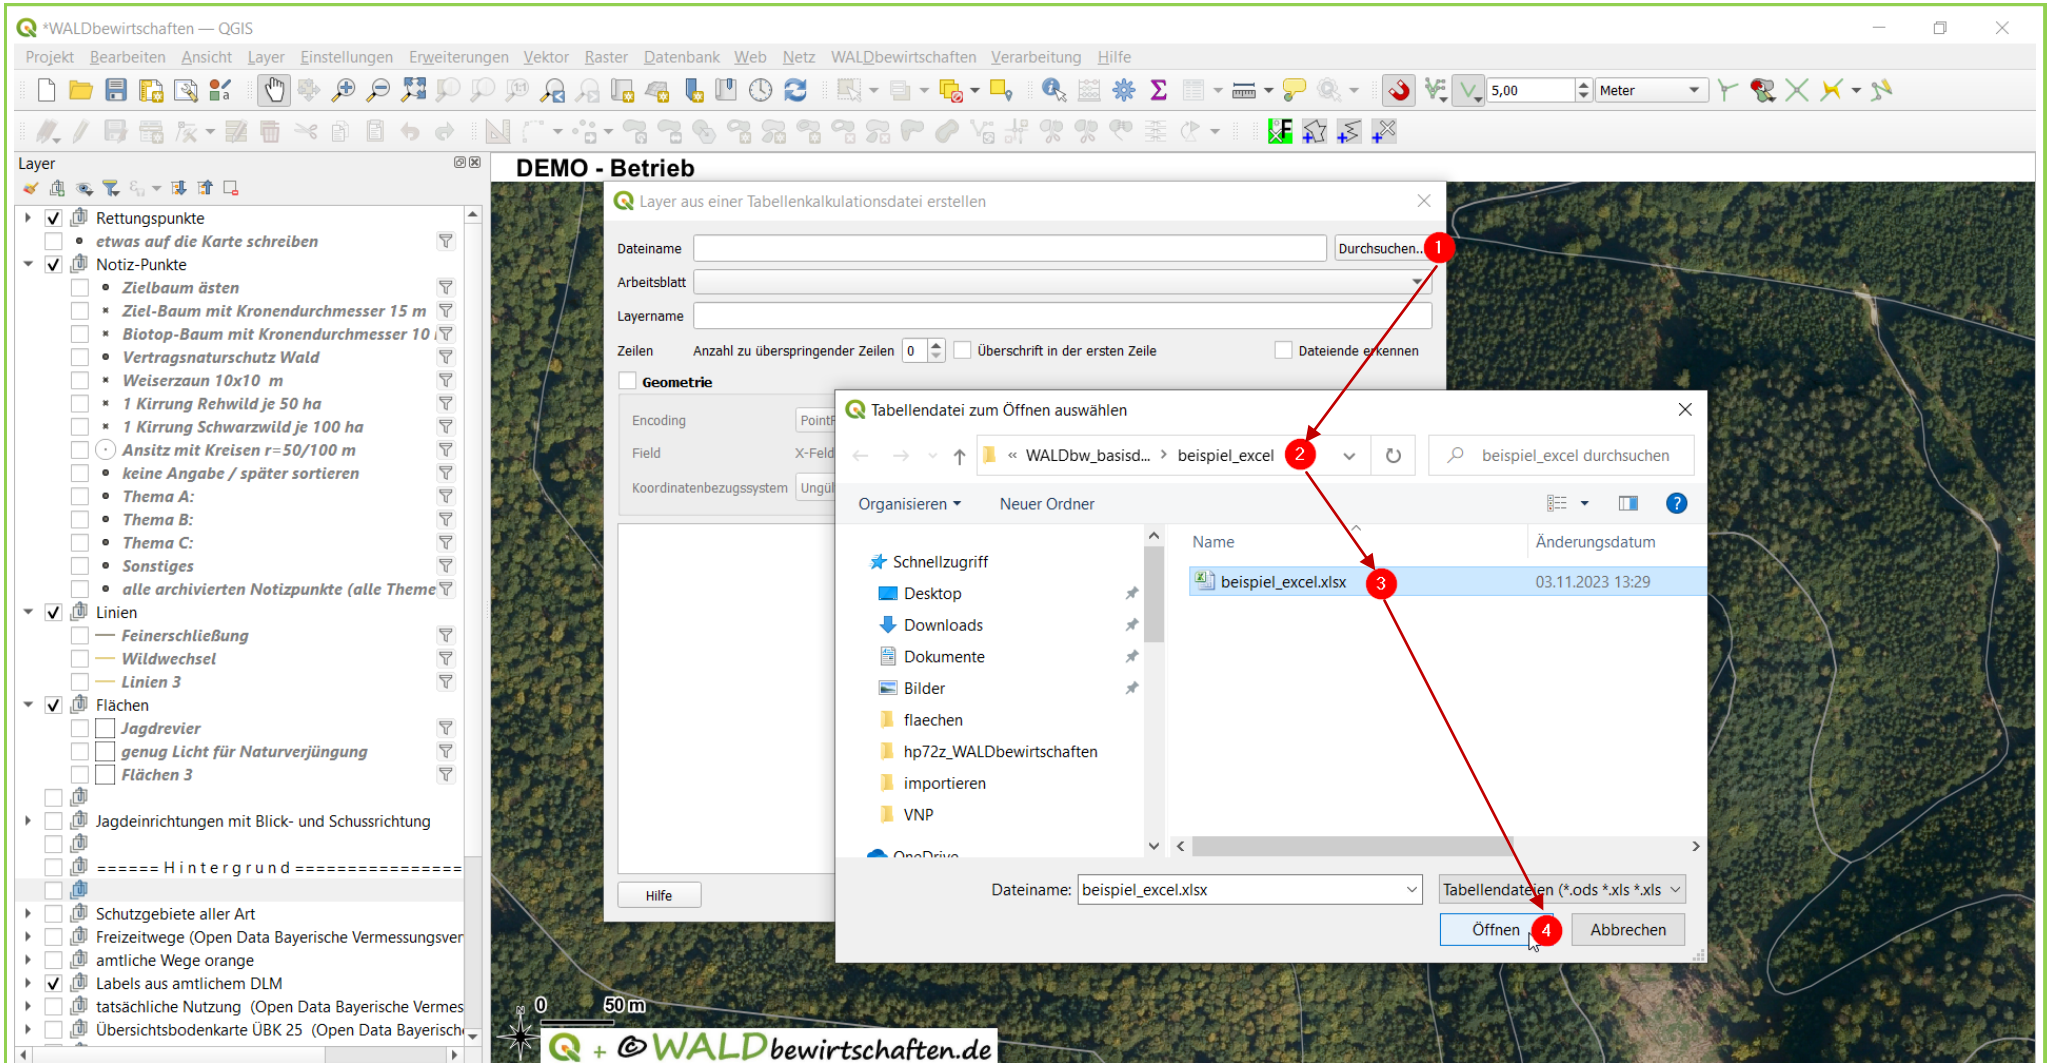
*WALDbewirtschaften — QGIS

Projekt Bearbeiten Ansicht Layer Einstellungen Erweiterungen Vektor Raster Datenbank Web Netz WALDbewirtschaften Verarbeitung Hilfe

5,00 Meter

Layer

Rettungspunkte
etwas auf die Karte schreiben
Notiz-Punkte
Zielbaum ästen
Ziel-Baum mit Kronendurchmesser 15 m
Biotop-Baum mit Kronendurchmesser 10
Vertragsnaturschutz Wald
Weiserzaun 10x10 m
1 Kirrung Rehwild je 50 ha
1 Kirrung Schwarzwild je 100 ha
Ansitz mit Kreisen r=50/100 m
keine Angabe / später sortieren
Thema A:
Thema B:
Thema C:
Sonstiges
alle archivierten Notizpunkte (alle Theme
Linien
Feinerschließung
Wildwechsel
Linien 3
Flächen
Jagdrevier
genug Licht für Naturverjüngung
Flächen 3
Jagdeinrichtungen mit Blick- und Schussrichtung
====== H i n t e r g r u n d ================
Schutzgebiete aller Art
Freizeitwege (Open Data Bayerische Vermessungsver
amtliche Wege orange
Labels aus amtlichem DLM
tatsächliche Nutzung (Open Data Bayerische Vermes
Übersichtsbodenkarte ÜBK 25 (Open Data Bayerisch

DEMO - Betrieb

Layer aus einer Tabellenkalkulationsdatei erstellen

Dateiname
Durchsuchen...
1
Arbeitsblatt
Layername
Zeilen
Anzahl zu überspringender Zeilen 0
Überschrift in der ersten Zeile
Dateiende erkennen
Geometrie
Encoding
PointF
Field
X-Feld
Koordinatenbezugssystem
Ungül
Hilfe

Tabellendatei zum Öffnen auswählen

« WALDbw_basisd... > beispiel_excel
2
beispiel_excel durchsuchen
Organisieren ▾
Neuer Ordner
Schnellzugriff
Desktop
Downloads
Dokumente
Bilder
flaechen
hp72z_WALDbewirtschaften
importieren
VNP
OneDrive
Name
Änderungsdatum
beispiel_excel.xlsx
3
03.11.2023 13:29
Dateiname: beispiel_excel.xlsx
Tabellendateien (*.ods *.xls *.xls
Öffnen
4
Abbrechen

0
50 m
+ © WALDbewirtschaften.de